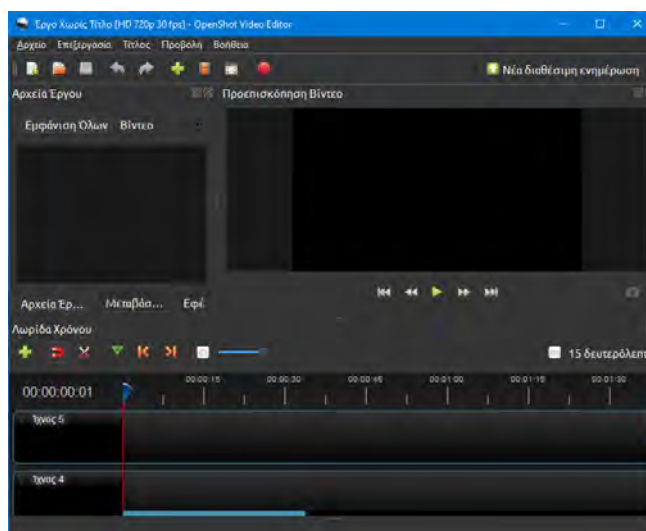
Έργο Χωρίς Τίτλο [HD 720p 30 fps] - OpenShot Video Editor

Αρχείο Επεξεργασία Τίτλος Προβολή Βοήθεια

Νέα διαθέσιμη ενημέρωση

Αρχεία Έργου

Προεπισκόπηση Βίντεο

Εμφάνιση Όλων Βίντεο

Αρχεία Έρ... Μεταβάσ... Εφέ

Λωρίδα Χρόνου

15 δευτερόλεπτ

00:00:00:01

00:00:15 00:00:30 00:00:45 00:01:00 00:01:15 00:01:30

Ίχνος 5

Ίχνος 4